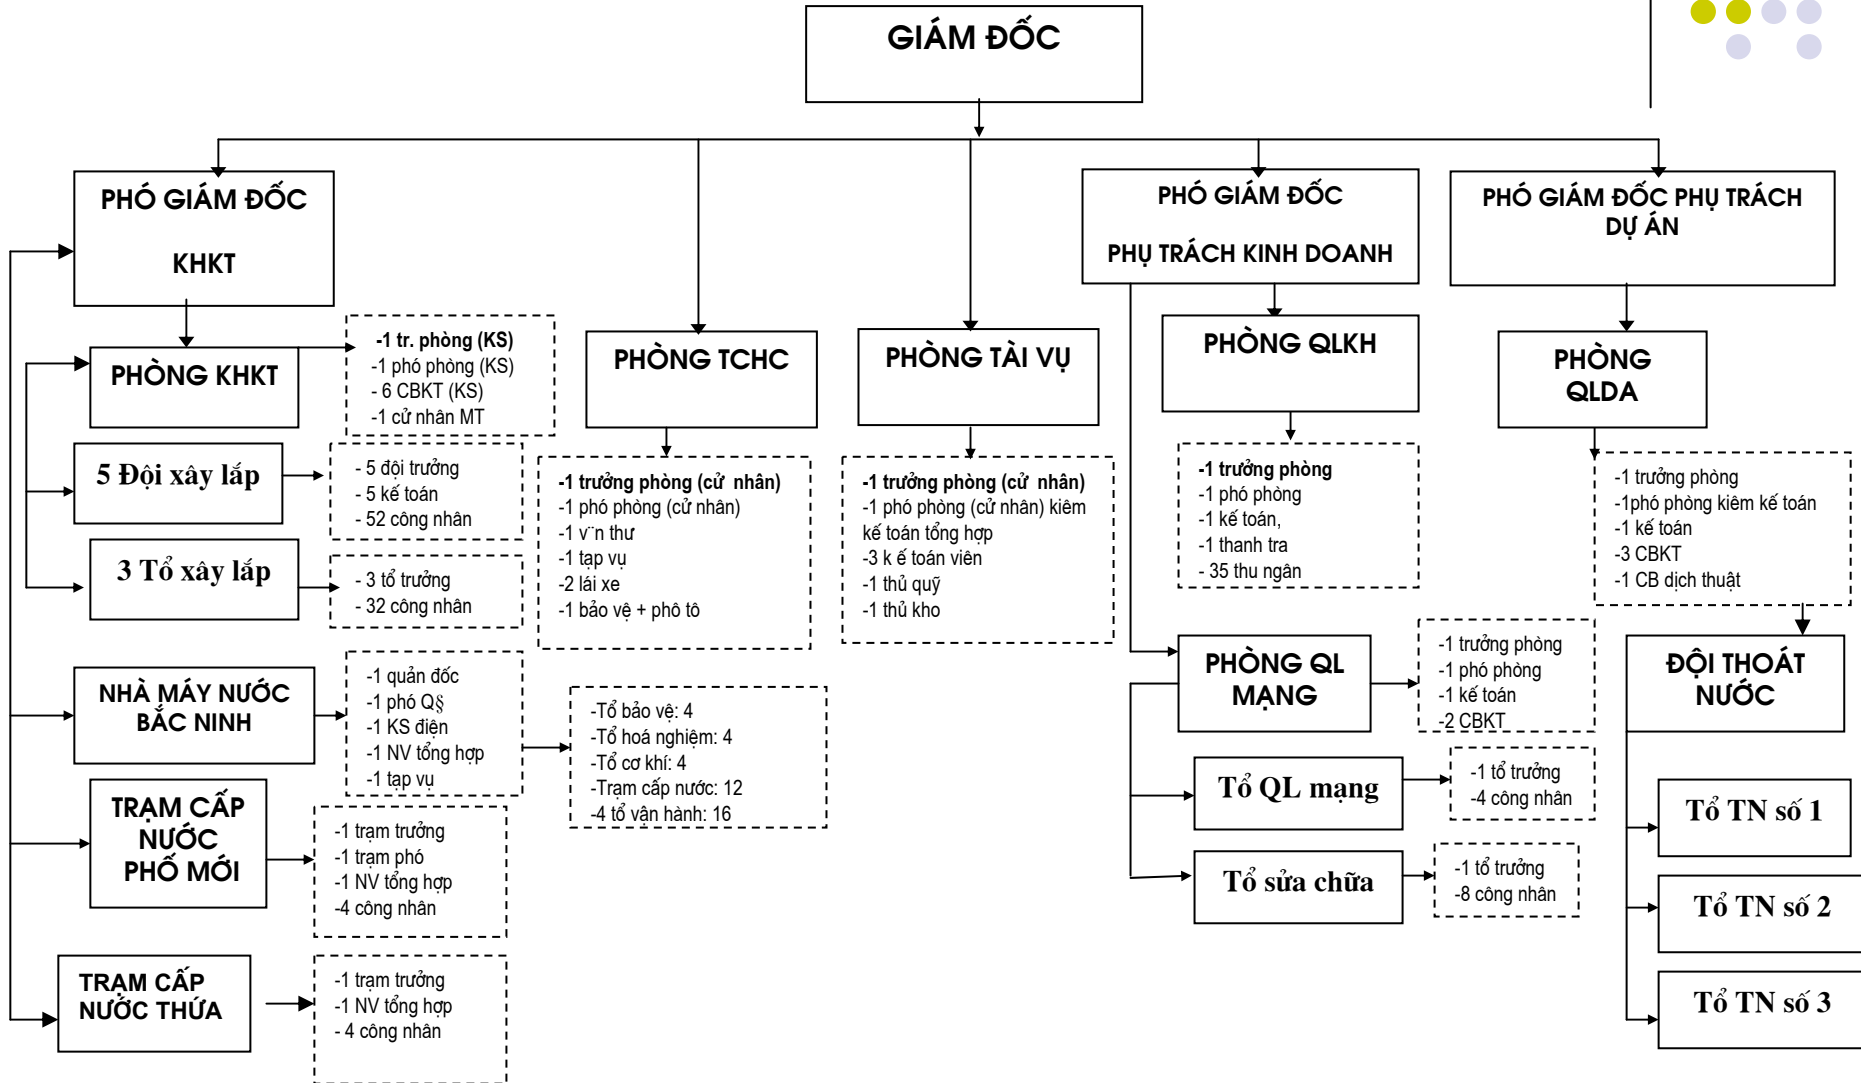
GIÁM ĐỐC

PHÓ GIÁM ĐỐC KHKT

PHÓ GIÁM ĐỐC PHỤ TRÁCH KINH DOANH

PHÓ GIÁM ĐỐC PHỤ TRÁCH DỰ ÁN

PHÒNG KHKT

-1 tr. phòng (KS)
-1 phó phòng (KS)
- 6 CBKT (KS)
-1 cử nhân MT

5 Đội xây lắp

- 5 đội trưởng
- 5 kế toán
- 52 công nhân

3 Tổ xây lắp

- 3 tổ trưởng
- 32 công nhân

PHÒNG TCHC

-1 trưởng phòng (cử nhân)
-1 phó phòng (cử nhân)
-1 v¨n thư
-1 tạp vụ
-2 lái xe
-1 bảo vệ + phô tô

PHÒNG TÀI VỤ

-1 trưởng phòng (cử nhân)
-1 phó phòng (cử nhân) kiêm kế toán tổng hợp
-3 k ế toán viên
-1 thủ quỹ
-1 thủ kho

PHÒNG QLKH

-1 trưởng phòng
-1 phó phòng
-1 kế toán,
-1 thanh tra
- 35 thu ngân

PHÒNG QLDA

-1 trưởng phòng
-1phó phòng kiêm kế toán
-1 kế toán
-3 CBKT
-1 CB dịch thuật

NHÀ MÁY NƯỚC BẮC NINH

-1 quản đốc
-1 phó Q§
-1 KS điện
-1 NV tổng hợp
-1 tạp vụ

-Tổ bảo vệ: 4
-Tổ hoá nghiệm: 4
-Tổ cơ khí: 4
-Trạm cấp nước: 12
-4 tổ vận hành: 16

TRẠM CẤP NƯỚC PHỐ MỚI

-1 trạm trưởng
-1 trạm phó
-1 NV tổng hợp
-4 công nhân

TRẠM CẤP NƯỚC THỨA

-1 trạm trưởng
-1 NV tổng hợp
- 4 công nhân

PHÒNG QL MẠNG

-1 trưởng phòng
-1 phó phòng
-1 kế toán
-2 CBKT

Tổ QL mạng

-1 tổ trưởng
-4 công nhân

Tổ sửa chữa

-1 tổ trưởng
-8 công nhân

ĐỘI THOÁT NƯỚC

Tổ TN số 1

Tổ TN số 2

Tổ TN số 3